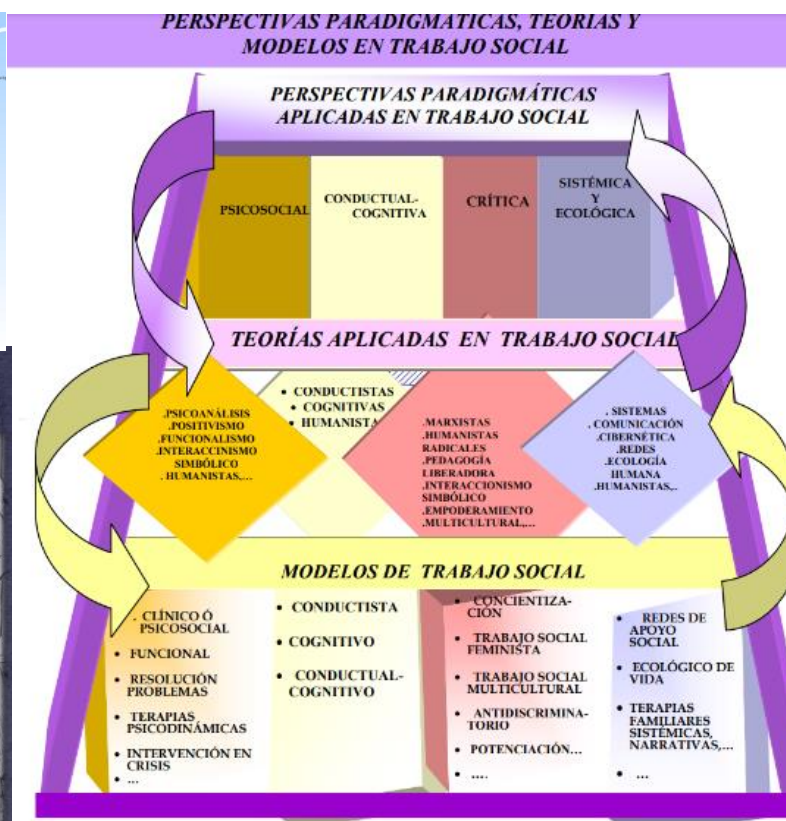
PERSPECTIVAS PARADIGMATICAS, TEORIAS Y MODELOS EN TRABAJO SOCIAL

PERSPECTIVAS PARADIGMÁTICAS APLICADAS EN TRABAJO SOCIAL

PSICOSOCIAL

CONDUCTUAL-COGNITIVA

CRÍTICA

SISTÉMICA Y ECOLÓGICA

TEORÍAS APLICADAS EN TRABAJO SOCIAL

.PSICOANÁLISIS .POSITIVISMO .FUNCIONALISMO .INTERACCINISMO SIMBÓLICO . HUMANISTAS,...

• CONDUCTISTAS • COGNITIVAS • HUMANISTA

.MARXISTAS .HUMANISTAS RADICALES .PEDAGOGÍA LIBERADORA .INTERACCIONISMO SIMBÓLICO .EMPODERAMIENTO .MULTICULTURAL,...

. SISTEMAS . COMUNICACIÓN .CIBERNÉTICA .REDES .ECOLOGÍA HUMANA .HUMANISTAS,..

MODELOS DE TRABAJO SOCIAL

. CLÍNICO Ó PSICOSOCIAL
• FUNCIONAL
• RESOLUCIÓN PROBLEMAS
• TERAPIAS PSICODINÁMICAS
• INTERVENCIÓN EN CRISIS
• ...

• CONDUCTISTA
• COGNITIVO
• CONDUCTUAL-COGNITIVO

• CONCIENTIZACIÓN
• TRABAJO SOCIAL FEMINISTA
• TRABAJO SOCIAL MULTICULTURAL
• ANTIDISCRIMINATORIO
• POTENCIACIÓN...
• ....

• REDES DE APOYO SOCIAL
• ECOLÓGICO DE VIDA
• TERAPIAS FAMILIARES SISTÉMICAS, NARRATIVAS,...
• ...